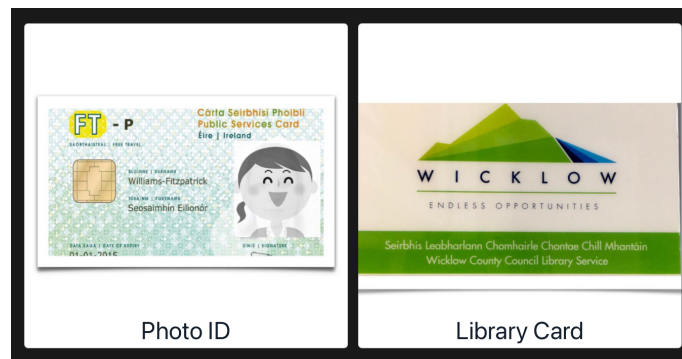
FT - P

Cárta Seirbhísí Poiblí
Public Services Card
Éire | Ireland

SAORTHAISTEAL | FREE TRAVEL

SLOINNE | SURNAME
Williams-Fitzpatrick

TÚSAINM | FORENAME
Seosaimhín Eilionór

DÁTA EAGA | DATE OF EXPIRY
01-01-2015

SÍNIÚ | SIGNATURE

Photo ID

WICKLOW
ENDLESS OPPORTUNITIES

Seirbhís Leabharlann Chomhairle Chontae Chill Mhantáin
Wicklow County Council Library Service

Library Card